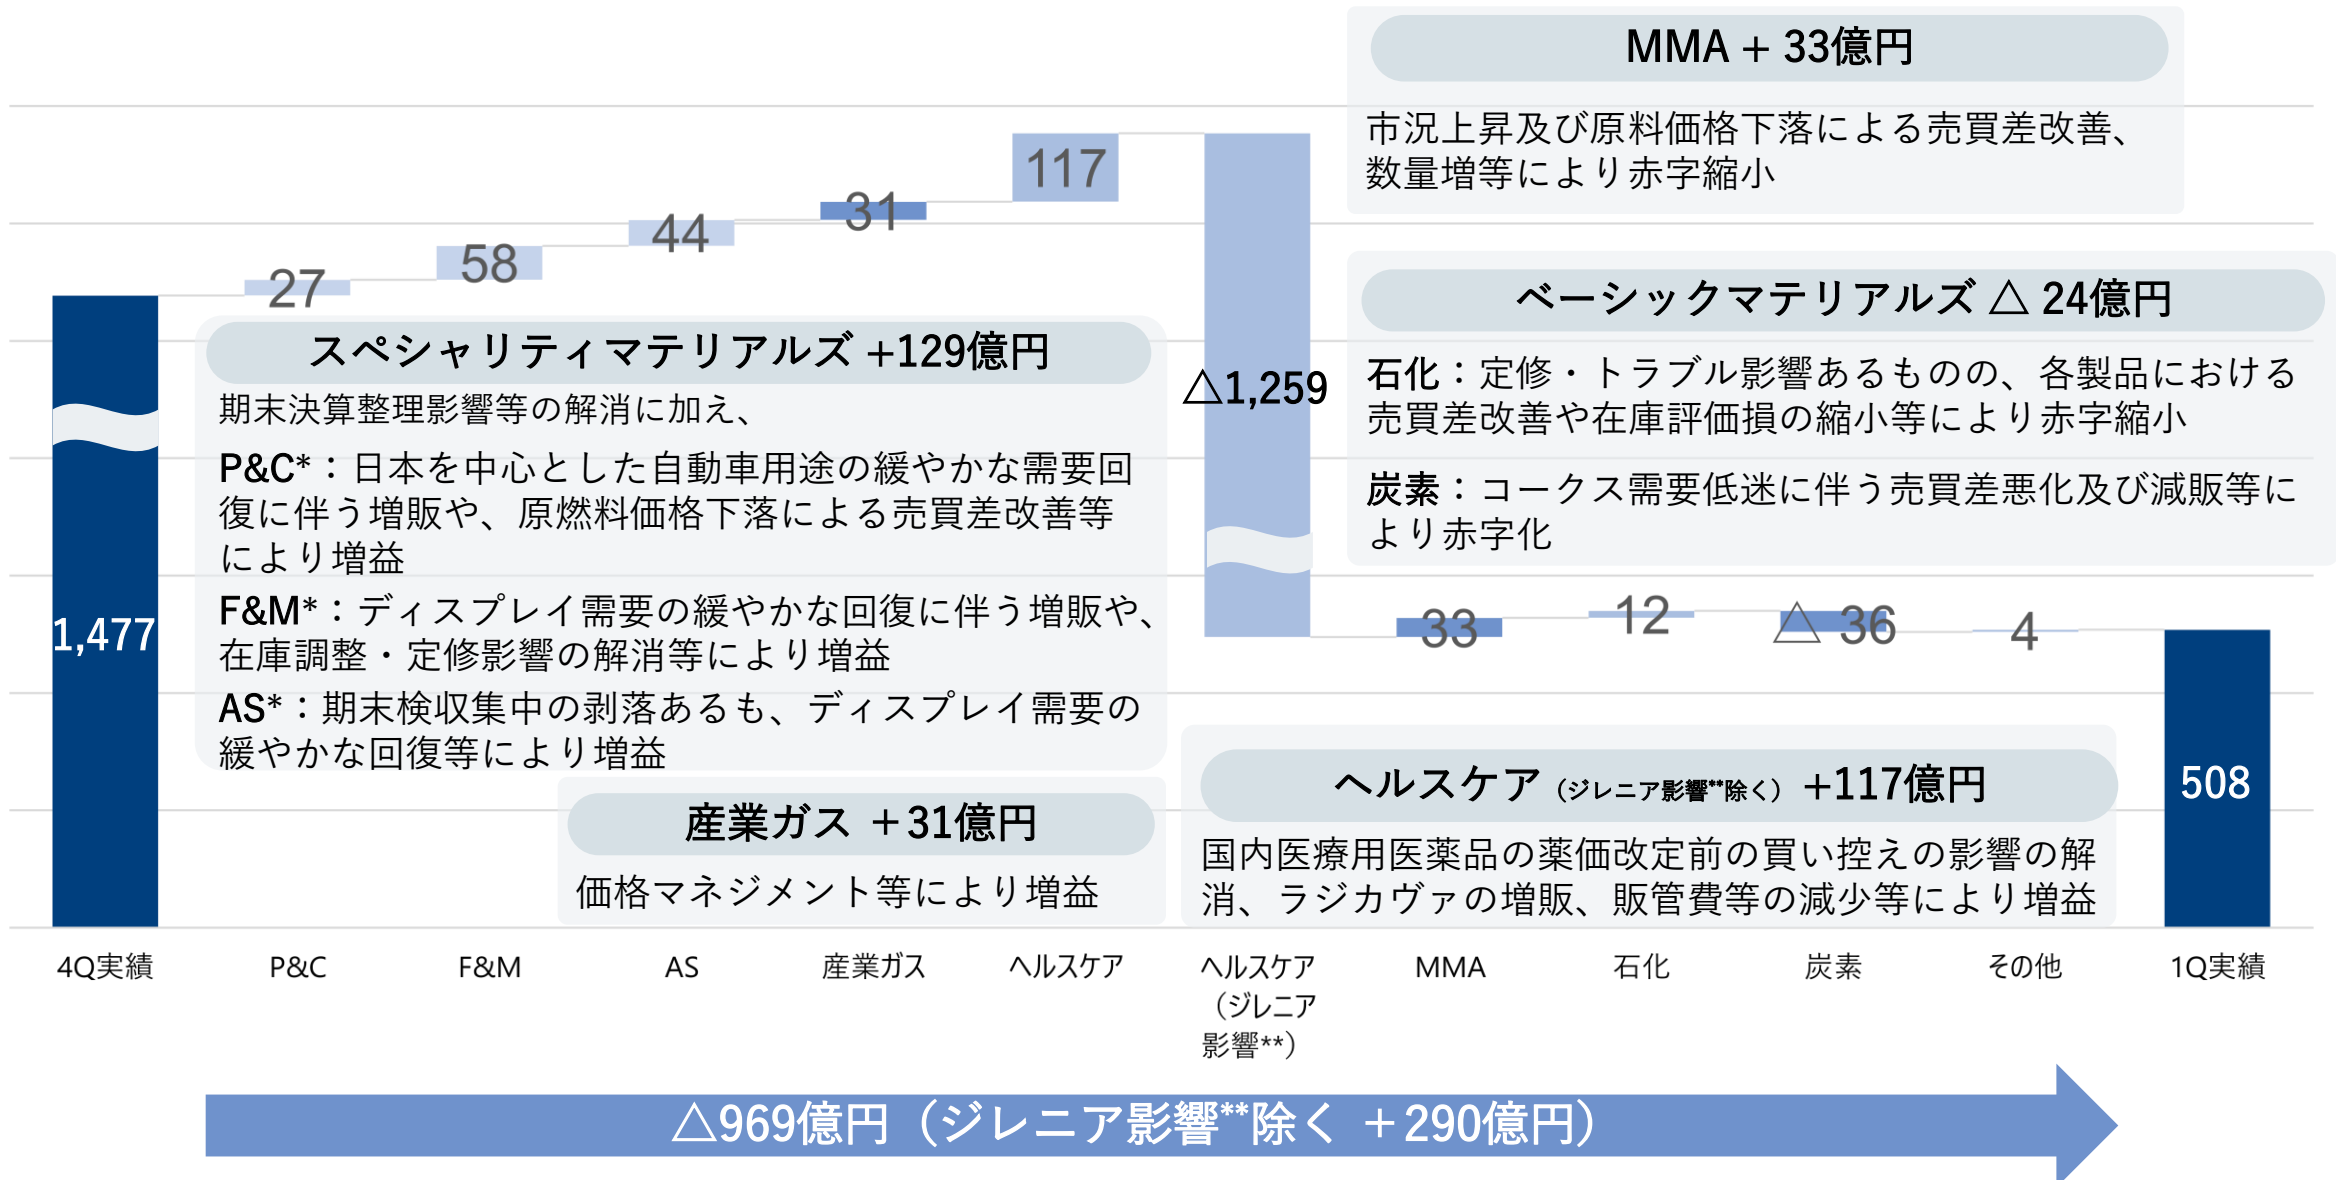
MMA + 33億円

市況上昇及び原料価格下落による売買差改善、数量増等により赤字縮小

ベーシックマテリアルズ △ 24億円

石化：定修・トラブル影響あるものの、各製品における売買差改善や在庫評価損の縮小等により赤字縮小

炭素：コークス需要低迷に伴う売買差悪化及び減販等により赤字化

117

31

44

58

27

スペシャリティマテリアルズ +129億円

期末決算整理影響等の解消に加え、

P&C*：日本を中心とした自動車用途の緩やかな需要回復に伴う増販や、原燃料価格下落による売買差改善等により増益

F&M*：ディスプレイ需要の緩やかな回復に伴う増販や、在庫調整・定修影響の解消等により増益

AS*：期末検収集中の剥落あるも、ディスプレイ需要の緩やかな回復等により増益

△1,259

1,477

33

12

△ 36

4

508

産業ガス ＋31億円

価格マネジメント等により増益

ヘルスケア（ジレニア影響**除く） +117億円

国内医療用医薬品の薬価改定前の買い控えの影響の解消、ラジカヴァの増販、販管費等の減少等により増益

4Q実績 | P&C | F&M | AS | 産業ガス | ヘルスケア | ヘルスケア（ジレニア影響**） | MMA | 石化 | 炭素 | その他 | 1Q実績

△969億円（ジレニア影響**除く ＋290億円）